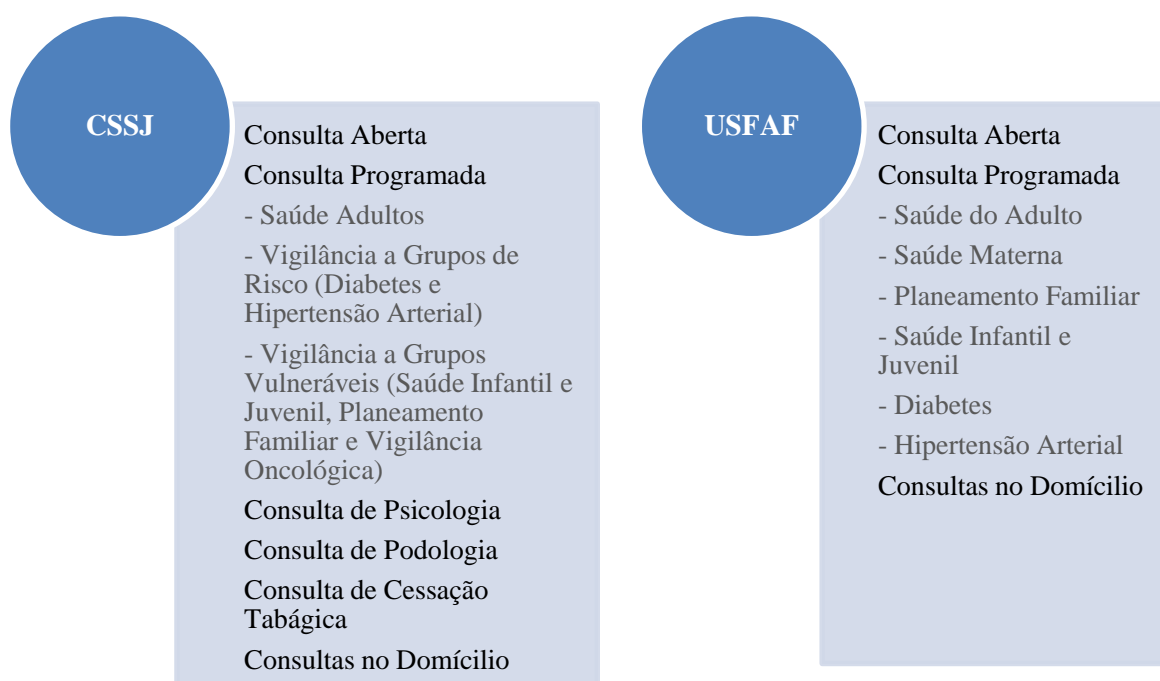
CSSJ

Consulta Aberta

Consulta Programada

- Saúde Adultos

- Vigilância a Grupos de Risco (Diabetes e Hipertensão Arterial)

- Vigilância a Grupos Vulneráveis (Saúde Infantil e Juvenil, Planeamento Familiar e Vigilância Oncológica)

Consulta de Psicologia

Consulta de Podologia

Consulta de Cessação Tabágica

Consultas no Domícilio

USFAF

Consulta Aberta

Consulta Programada

- Saúde do Adulto

- Saúde Materna

- Planeamento Familiar

- Saúde Infantil e Juvenil

- Diabetes

- Hipertensão Arterial

Consultas no Domícilio